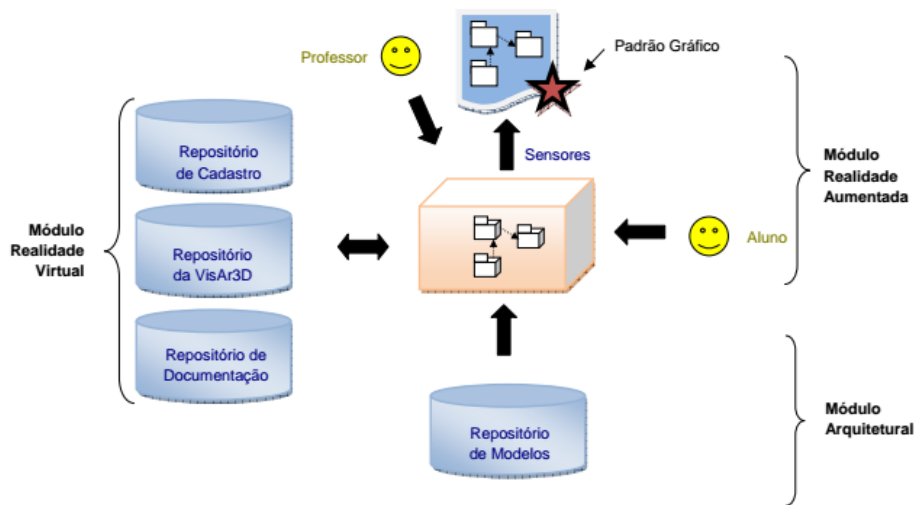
Professor

Padrão Gráfico

Sensores

Módulo Realidade Aumentada

Módulo Realidade Virtual

Repositório de Cadastro

Repositório da VisAr3D

Repositório de Documentação

Aluno

Repositório de Modelos

Módulo Arquitetural